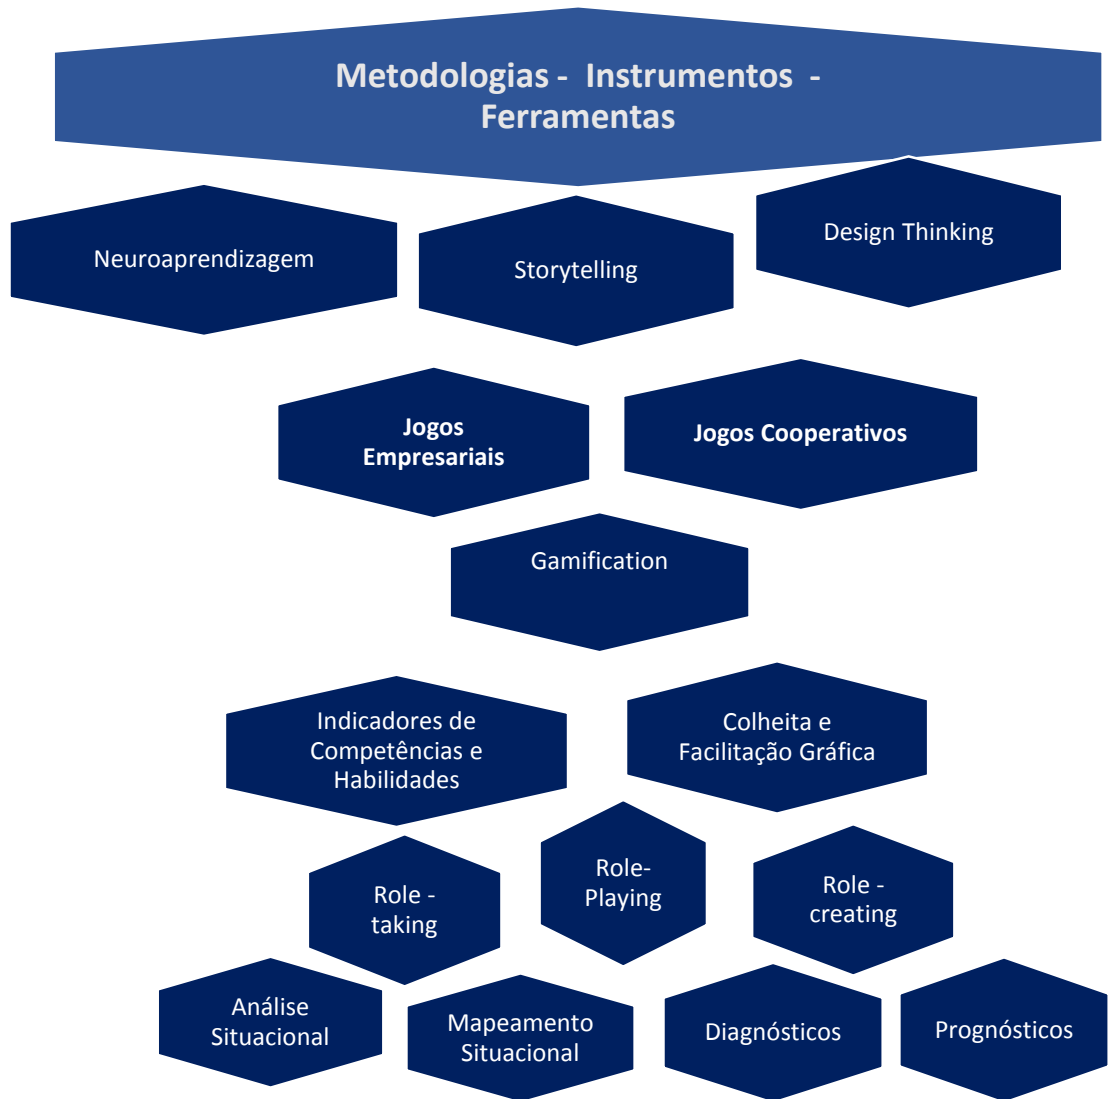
Metodologias - Instrumentos - Ferramentas

Neuroaprendizagem

Storytelling

Design Thinking

Jogos Empresariais

Jogos Cooperativos

Gamification

Indicadores de Competências e Habilidades

Colheita e Facilitação Gráfica

Role - taking

Role-Playing

Role - creating

Análise Situacional

Mapeamento Situacional

Diagnósticos

Prognósticos